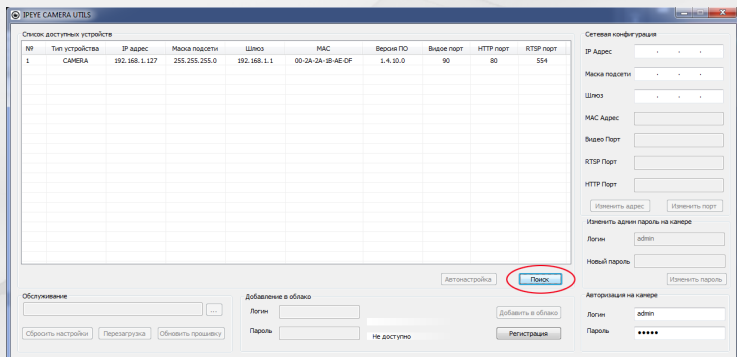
IPEYE CAMERA UTILS

Список доступных устройств

| № | Тип устройства | IP адрес | Маска подсети | Шлюз | MAC | Версия ПО | Видео порт | HTTP порт | RTSP порт |
|---|---|---|---|---|---|---|---|---|---|
| 1 | CAMERA | 192.168.1.127 | 255.255.255.0 | 192.168.1.1 | 00-2A-2A-1B-AE-DF | 1.4.10.0 | 90 | 80 | 554 |

Автонастройка
Поиск

Обслуживание
...
Сбросить настройки
Перезагрузка
Обновить прошивку

Добавление в облако
Логин
Пароль
Добавить в облако
Не доступно
Регистрация

Сетевая конфигурация
IP Адрес
Маска подсети
Шлюз
MAC Адрес
Видео Порт
RTSP Порт
HTTP Порт
Изменить адрес
Изменить порт

Изменить админ пароль на камере
Логин
admin
Новый пароль
Изменить пароль

Авторизация на камере
Логин
admin
Пароль
●●●●●